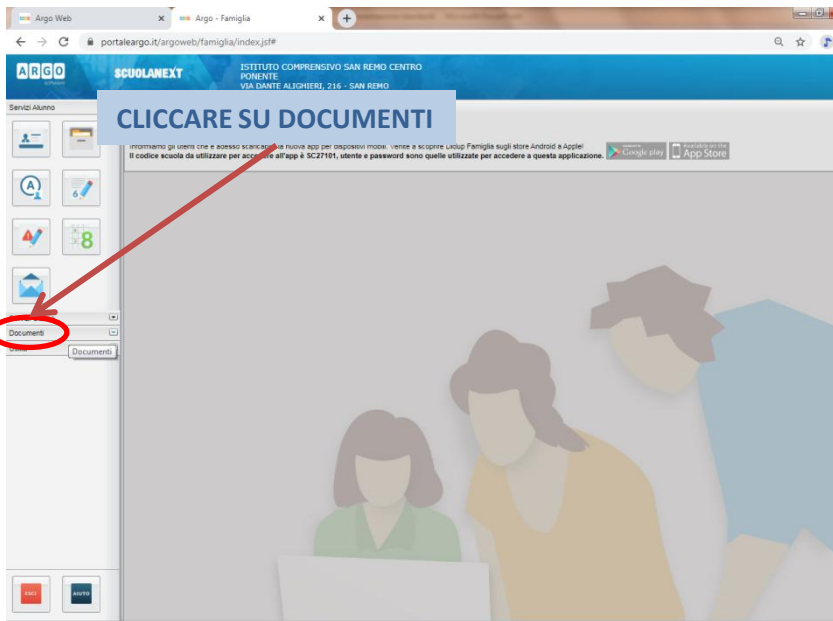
Argo Web
Argo - Famiglia
portaleargo.it/argoweb/famiglia/index.jsf#

ARGO
SCUOLANEXT
ISTITUTO COMPRENSIVO SAN REMO CENTRO PONENTE
VIA DANTE ALIGHIERI, 216 - SAN REMO

Servizi Alunno

CLICCARE SU DOCUMENTI

Informiamo gli utenti che è adesso scaricabile la nuova app per dispositivi mobili. Venite a scoprire DidUp Famiglia sugli store Android e Apple!
Il codice scuola da utilizzare per accedere all'app è SC27101, utente e password sono quelle utilizzate per accedere a questa applicazione.
Google play
App Store

Documenti
Documenti

ESCI
AIUTO